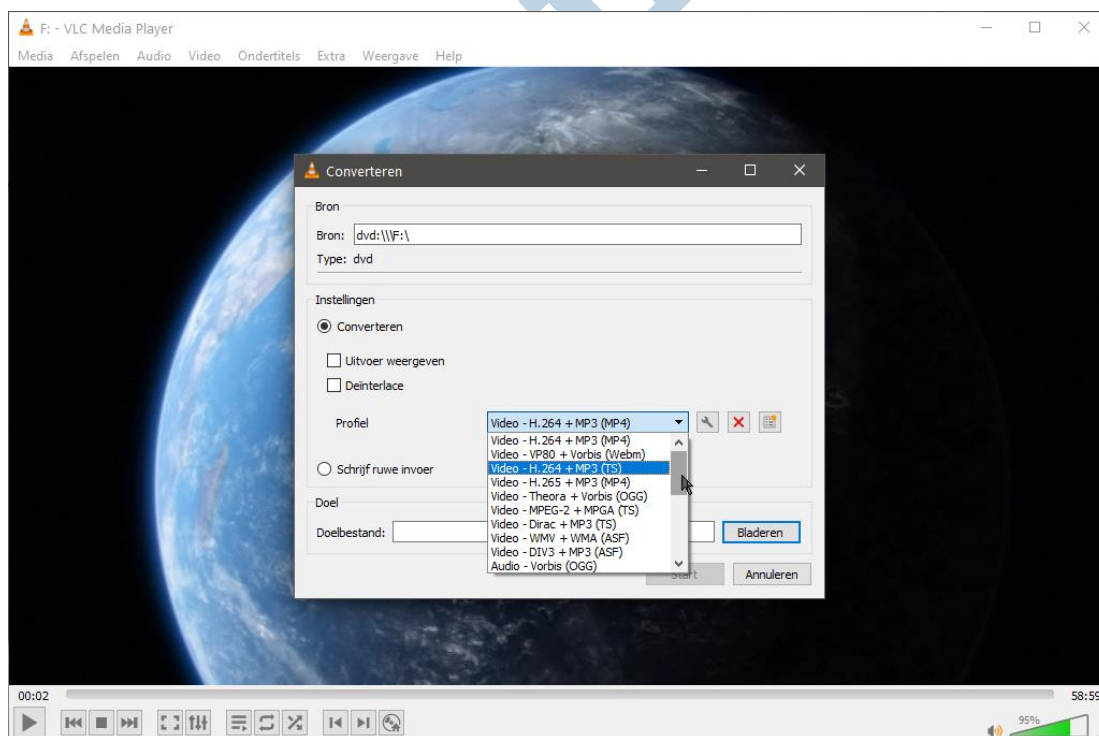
F: - VLC Media Player

Media Afspelen Audio Video Ondertitels Extra Weergave Help

Converteren

Bron

Bron: dvd:\\\F:\

Type: dvd

Instellingen

Converteren

Uitvoer weergeven

Deinterlace

Profiel

Video - H.264 + MP3 (MP4)

Video - H.264 + MP3 (MP4)
Video - VP80 + Vorbis (Webm)
Video - H.264 + MP3 (TS)
Video - H.265 + MP3 (MP4)
Video - Theora + Vorbis (OGG)
Video - MPEG-2 + MPGA (TS)
Video - Dirac + MP3 (TS)
Video - WMV + WMA (ASF)
Video - DIV3 + MP3 (ASF)
Audio - Vorbis (OGG)

Schrijf ruwe invoer

Doel

Doelbestand:

Bladeren

Start

Annuleren

00:02

58:59

95%